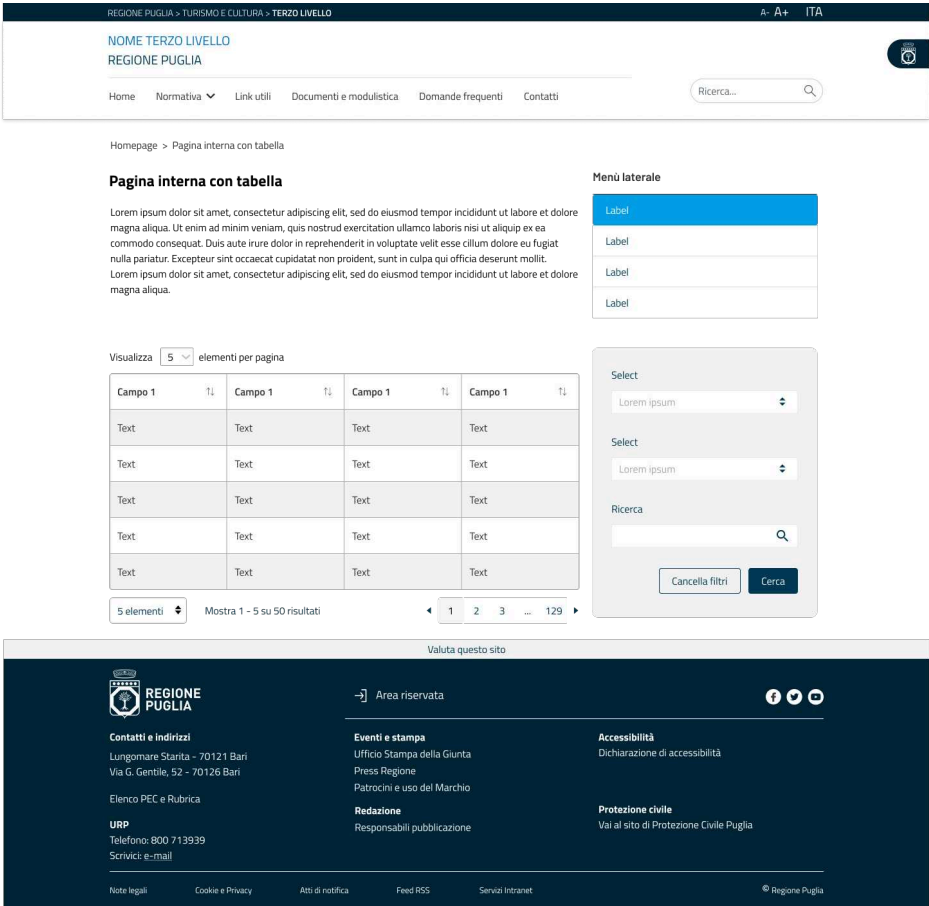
REGIONE PUGLIA > TURISMO E CULTURA > TERZO LIVELLO

A- A+ ITA

NOME TERZO LIVELLO
REGIONE PUGLIA

Home Normativa Link utili Documenti e modulistica Domande frequenti Contatti

Ricerca...

Homepage > Pagina interna con tabella

Pagina interna con tabella

Lorem ipsum dolor sit amet, consectetur adipiscing elit, sed do eiusmod tempor incididunt ut labore et dolore magna aliqua. Ut enim ad minim veniam, quis nostrud exercitation ullamco laboris nisi ut aliquip ex ea commodo consequat. Duis aute irure dolor in reprehenderit in voluptate velit esse cillum dolore eu fugiat nulla pariatur. Excepteur sint occaecat cupidatat non proident, sunt in culpa qui officia deserunt mollit. Lorem ipsum dolor sit amet, consectetur adipiscing elit, sed do eiusmod tempor incididunt ut labore et dolore magna aliqua.

Menù laterale

Label
Label
Label
Label

Visualizza 5 elementi per pagina

| Campo 1 | Campo 1 | Campo 1 | Campo 1 |
|---|---|---|---|
| Text | Text | Text | Text |
| Text | Text | Text | Text |
| Text | Text | Text | Text |
| Text | Text | Text | Text |
| Text | Text | Text | Text |

5 elementi Mostra 1 - 5 su 50 risultati 1 2 3 ... 129

Select
Lorem ipsum
Select
Lorem ipsum
Ricerca

Cancella filtri Cerca

Valuta questo sito

REGIONE PUGLIA

Area riservata

Contatti e indirizzi
Lungomare Starita - 70121 Bari
Via G. Gentile, 52 - 70126 Bari

Elenco PEC e Rubrica

URP
Telefono: 800 713939
Scrivici: e-mail

Eventi e stampa
Ufficio Stampa della Giunta
Press Regione
Patrocini e uso del Marchio

Redazione
Responsabili pubblicazione

Accessibilità
Dichiarazione di accessibilità

Protezione civile
Vai al sito di Protezione Civile Puglia

Note legali Cookie e Privacy Atti di notifica Feed RSS Servizi Intranet © Regione Puglia